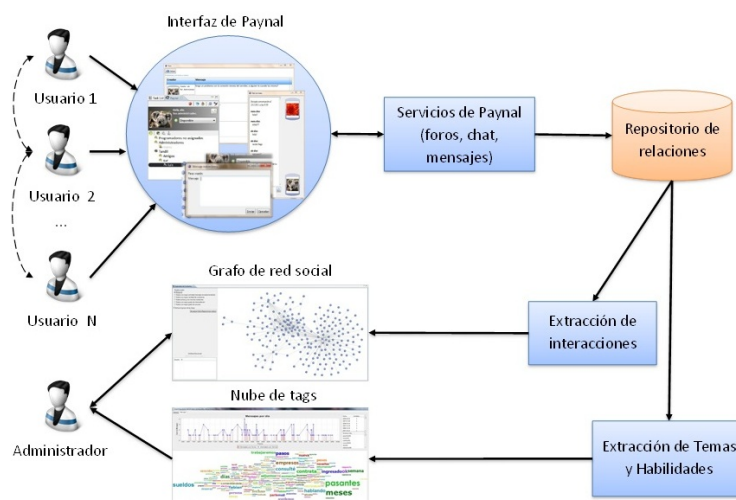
Interfaz de Paynal

Usuario 1

Usuario 2

...

Usuario N

Servicios de Paynal (foros, chat, mensajes)

Repositorio de relaciones

Grafo de red social

Extracción de interacciones

Nube de tags

Administrador

Extracción de Temas y Habilidades